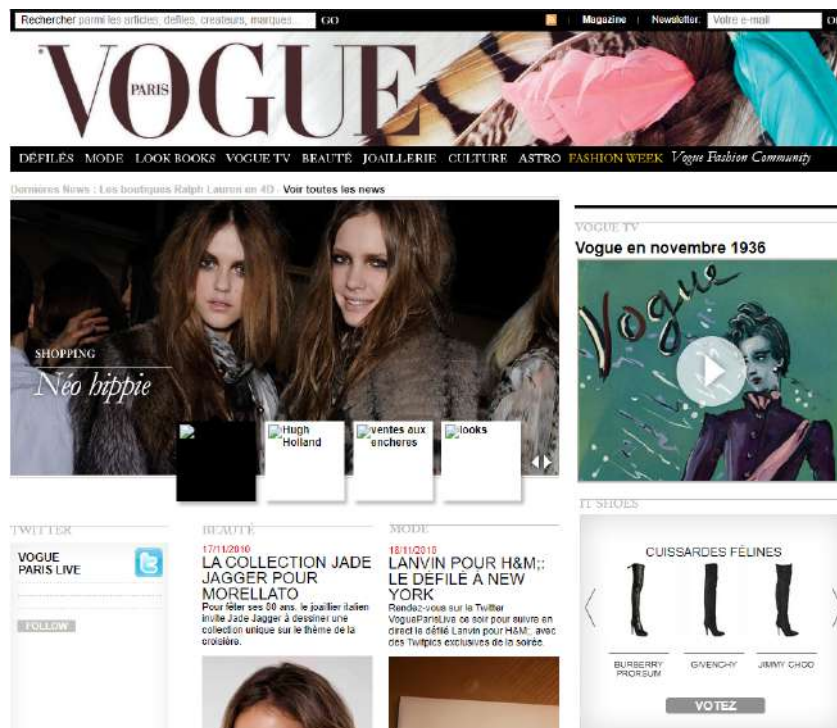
Rechercher parmi les articles, defiles, createurs, marques... GO

Magazine | Newsletter Votre e-mail

VOGUE PARIS

DÉFILÉS MODE LOOK BOOKS VOGUE TV BEAUTÉ JOAILLERIE CULTURE ASTRO FASHION WEEK Vogue Fashion Community

Dernieres News : Les boutiques Ralph Lauren en 4D - Voir toutes les news

SHOPPING
Néo hippie

Hugh Holland

ventes aux encheres

looks

VOGUE TV
Vogue en novembre 1936

TWITTER
VOGUE PARIS LIVE

FOLLOW

BEAUTÉ
17/11/2010
LA COLLECTION JADE JAGGER POUR MORELLATO
Pour fêter ses 80 ans, le joaillier italien invite Jade Jagger à dessiner une collection unique sur le thème de la croisière.

MODE
18/11/2010
LANVIN POUR H&M;: LE DÉFILÉ À NEW YORK
Rendez-vous sur le Twitter VogueParisLive ce soir pour suivre en direct le défilé Lanvin pour H&M;, avec des Twitpics exclusives de la soirée.

IT SHOES
CUISSARDES FÉLINES
BURBERRY PRORSUM
GIVENCHY
JIMMY CHOO
VOTEZ